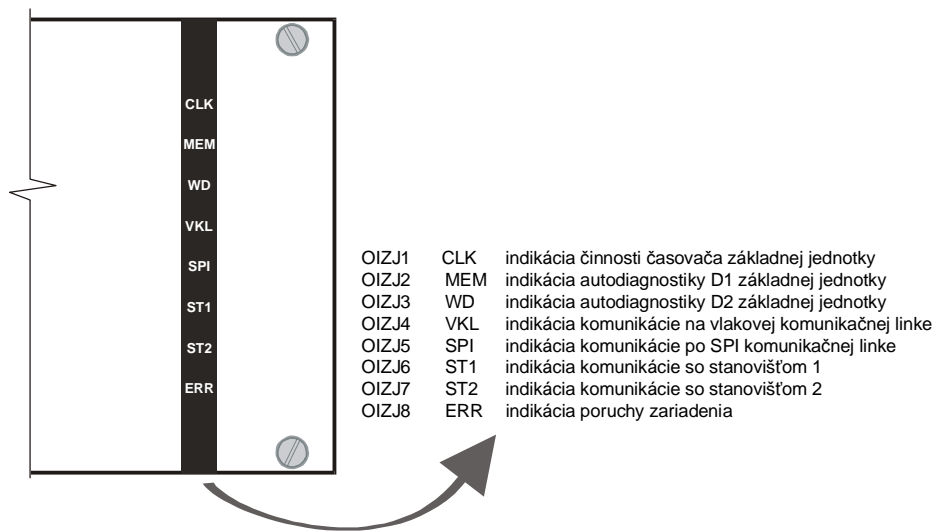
CLK
MEM
WD
VKL
SPI
ST1
ST2
ERR

| | | |
|---|---|---|
| OIZJ1 | CLK | indikácia činnosti časovača základnej jednotky |
| OIZJ2 | MEM | indikácia autodiagnostiky D1 základnej jednotky |
| OIZJ3 | WD | indikácia autodiagnostiky D2 základnej jednotky |
| OIZJ4 | VKL | indikácia komunikácie na vlakovej komunikačnej linke |
| OIZJ5 | SPI | indikácia komunikácie po SPI komunikačnej linke |
| OIZJ6 | ST1 | indikácia komunikácie so stanovišťom 1 |
| OIZJ7 | ST2 | indikácia komunikácie so stanovišťom 2 |
| OIZJ8 | ERR | indikácia poruchy zariadenia |